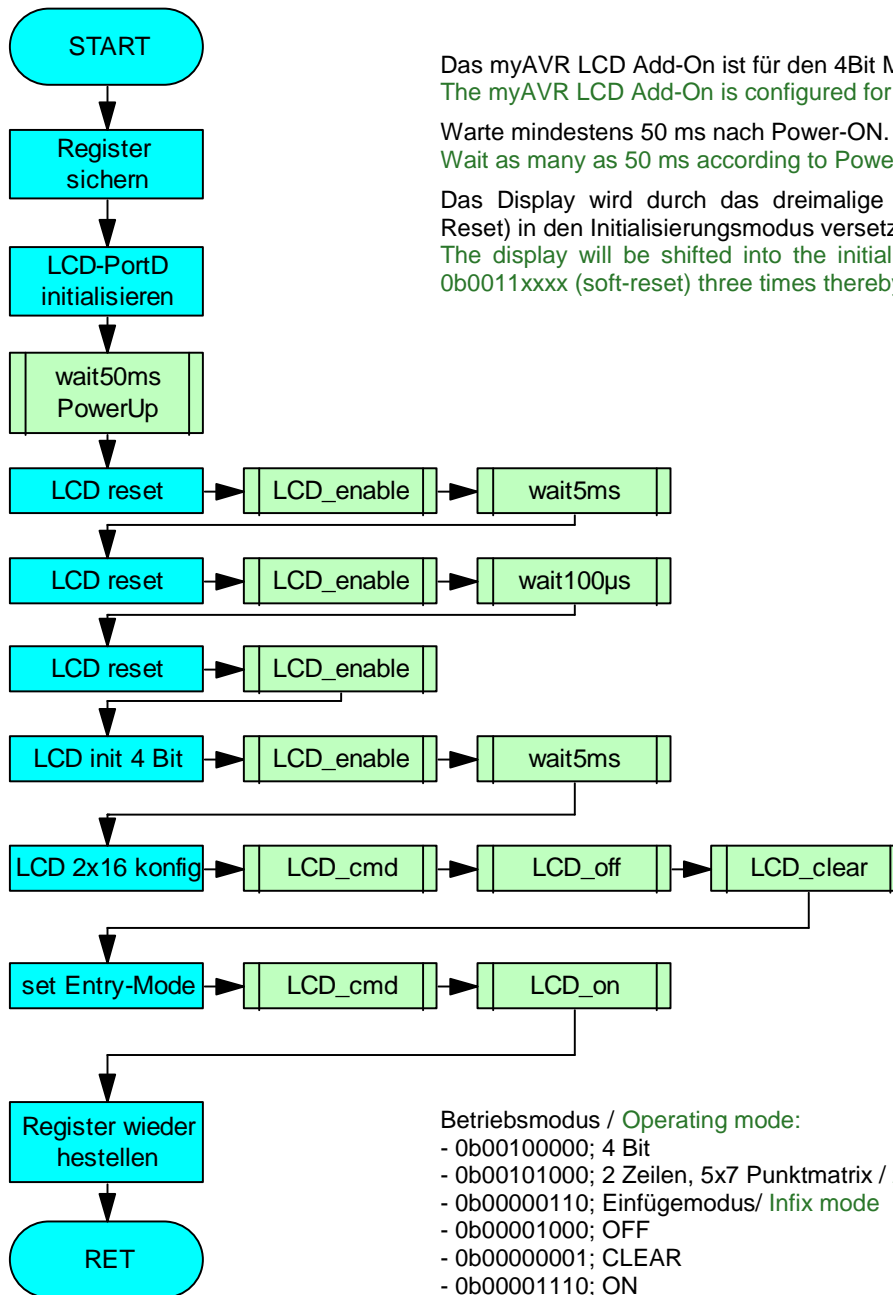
START

Register sichern

LCD-PortD initialisieren

wait50ms PowerUp

LCD reset

LCD_enable

wait5ms

LCD reset

LCD_enable

wait100µs

LCD reset

LCD_enable

LCD init 4 Bit

LCD_enable

wait5ms

LCD 2x16 konfig

LCD_cmd

LCD_off

LCD_clear

set Entry-Mode

LCD_cmd

LCD_on

Register wieder hestellen

RET

Das myAVR LCD Add-On ist für den 4Bit M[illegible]
The myAVR LCD Add-On is configured for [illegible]

Warte mindestens 50 ms nach Power-ON.
Wait as many as 50 ms according to Powe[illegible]

Das Display wird durch das dreimalige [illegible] Reset) in den Initialisierungsmodus versetz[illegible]
The display will be shifted into the initial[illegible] 0b0011xxxx (soft-reset) three times thereb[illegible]

Betriebsmodus / Operating mode:
- 0b00100000; 4 Bit
- 0b00101000; 2 Zeilen, 5x7 Punktmatrix / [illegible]
- 0b00000110; Einfügemodus/ Infix mode
- 0b00001000; OFF
- 0b00000001; CLEAR
- 0b00001110; ON